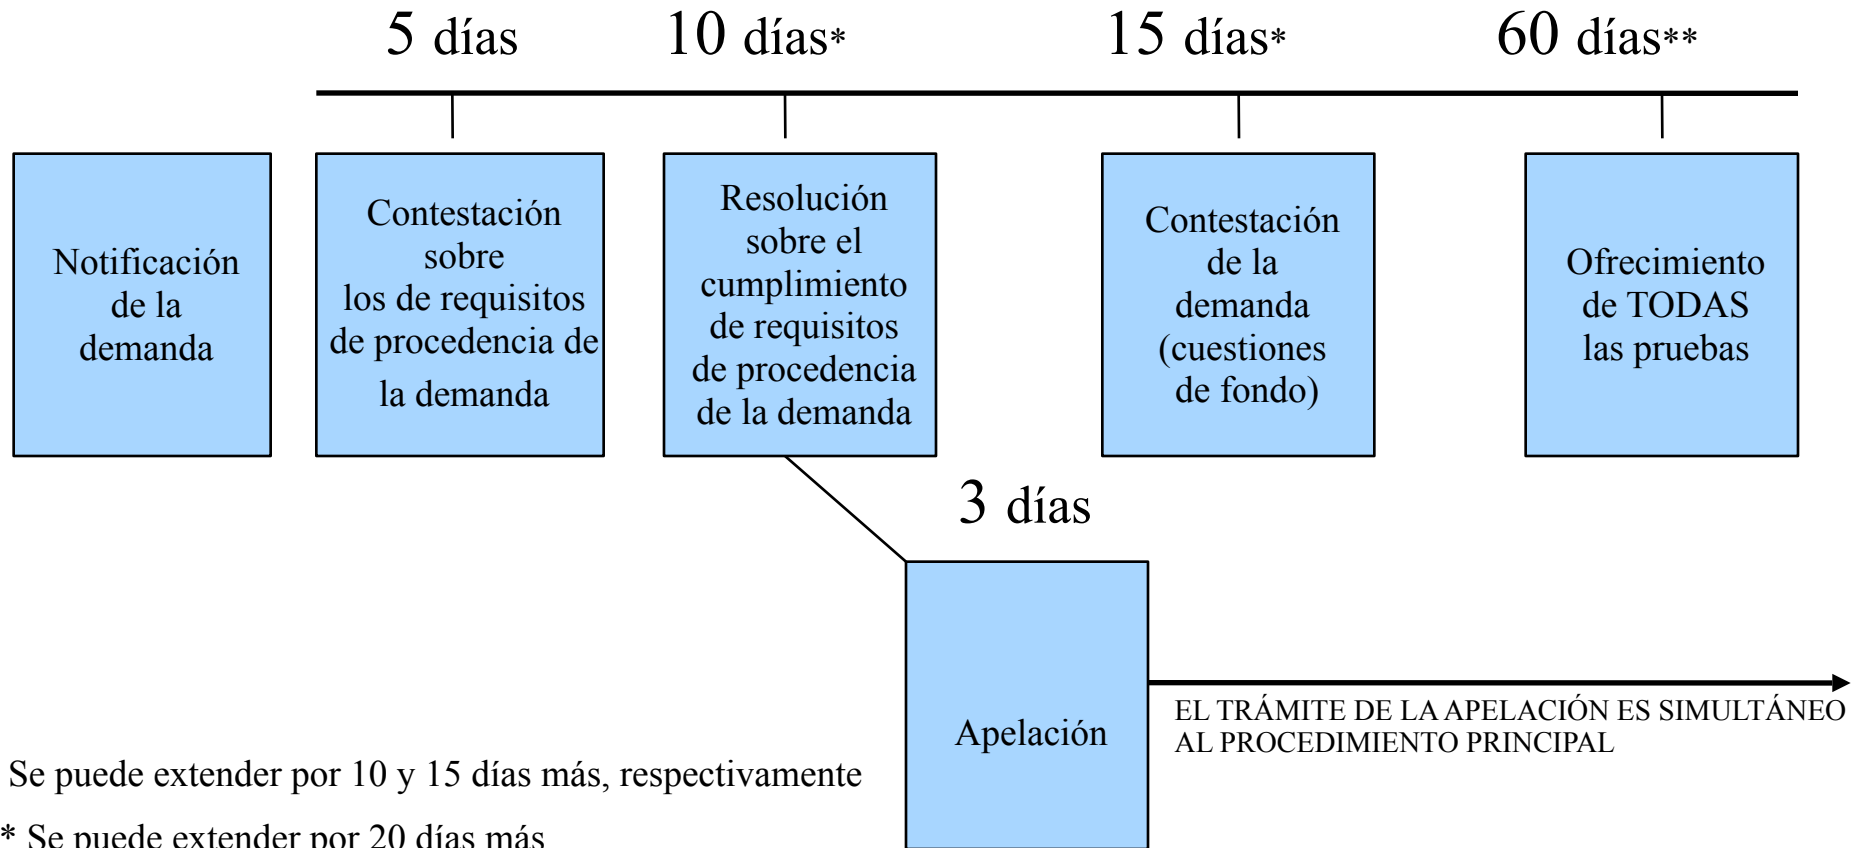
5 días

10 días*

15 días*

60 días**

Notificación de la demanda

Contestación sobre los de requisitos de procedencia de la demanda

Resolución sobre el cumplimiento de requisitos de procedencia de la demanda

Contestación de la demanda (cuestiones de fondo)

Ofrecimiento de TODAS las pruebas

3 días

Apelación

EL TRÁMITE DE LA APELACIÓN ES SIMULTÁNEO AL PROCEDIMIENTO PRINCIPAL

Se puede extender por 10 y 15 días más, respectivamente

* Se puede extender por 20 días más